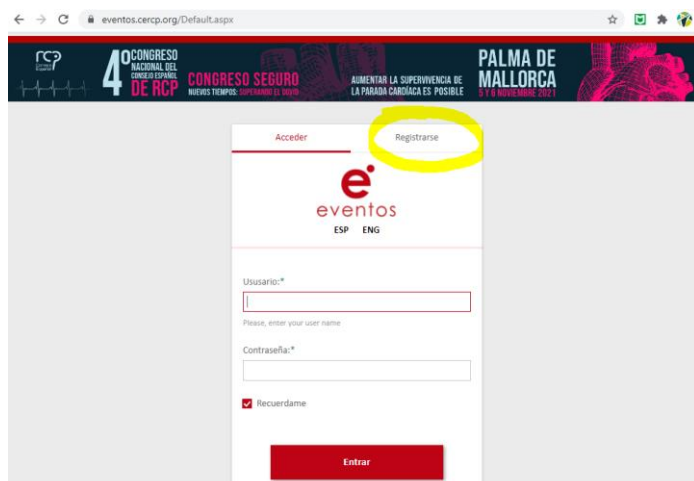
eventos.cercp.org/Default.aspx

rcp

4º CONGRESO NACIONAL DEL CONSEJO ESPAÑOL DE RCP

CONGRESO SEGURO
NUEVOS TIEMPOS: SUPERANDO EL COVID

AUMENTAR LA SUPERVIVENCIA DE LA PARADA CARDÍACA ES POSIBLE

PALMA DE MALLORCA
5 Y 6 NOVIEMBRE 2021

Acceder

Registrarse

e

eventos

ESP ENG

Usuario:*

Please, enter your user name

Contraseña:*

Recuerdame

Entrar